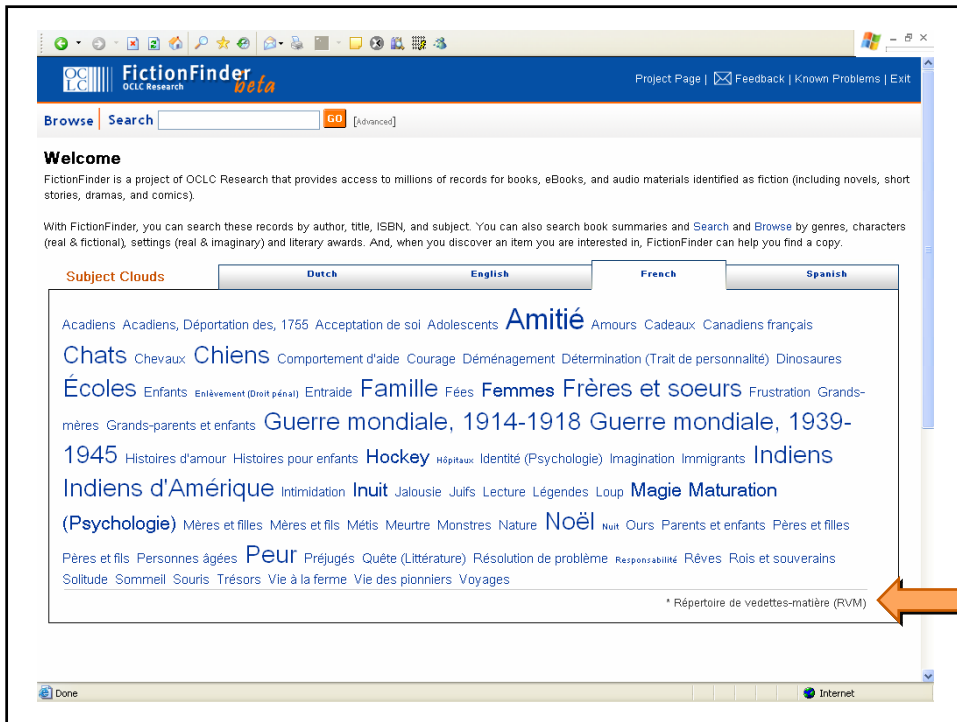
OCLC FictionFinder OCLC Research beta

Project Page | Feedback | Known Problems | Exit

Browse | Search GO [Advanced]

Welcome

FictionFinder is a project of OCLC Research that provides access to millions of records for books, eBooks, and audio materials identified as fiction (including novels, short stories, dramas, and comics).

With FictionFinder, you can search these records by author, title, ISBN, and subject. You can also search book summaries and Search and Browse by genres, characters (real & fictional), settings (real & imaginary) and literary awards. And, when you discover an item you are interested in, FictionFinder can help you find a copy.

Subject Clouds | Dutch | English | French | Spanish

Acadiens Acadiens, Déportation des, 1755 Acceptation de soi Adolescents Amitié Amours Cadeaux Canadiens français Chats Chevaux Chiens Comportement d'aide Courage Déménagement Détermination (Trait de personnalité) Dinosaures Écoles Enfants Enlèvement (Droit pénal) Entraide Famille Fées Femmes Frères et soeurs Frustration Grands-mères Grands-parents et enfants Guerre mondiale, 1914-1918 Guerre mondiale, 1939-1945 Histoires d'amour Histoires pour enfants Hockey Hôpitaux Identité (Psychologie) Imagination Immigrants Indiens Indiens d'Amérique Intimidation Inuit Jalousie Juifs Lecture Légendes Loup Magie Maturation (Psychologie) Mères et filles Mères et fils Métis Meurtre Monstres Nature Noël Nuit Ours Parents et enfants Pères et filles Pères et fils Personnes âgées Peur Préjugés Quête (Littérature) Résolution de problème Responsabilité Rêves Rois et souverains Solitude Sommeil Souris Trésors Vie à la ferme Vie des pionniers Voyages

* Répertoire de vedettes-matière (RVM)

Done | Internet